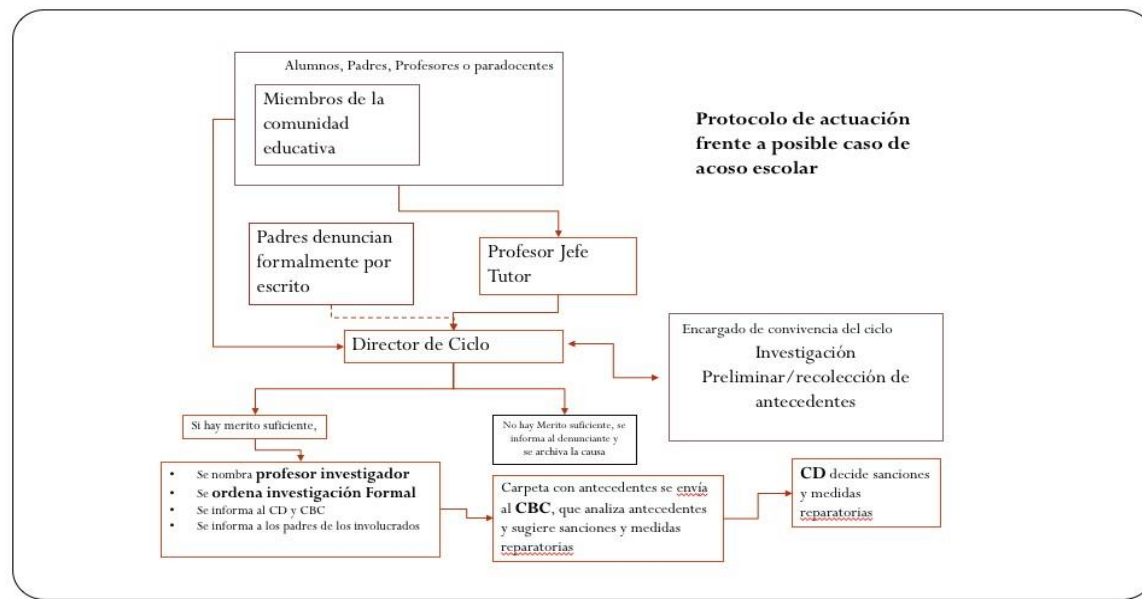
Alumnos, Padres, Profesores o paradocentes

Miembros de la comunidad educativa

Protocolo de actuación frente a posible caso de acoso escolar

Padres denuncian formalmente por escrito

Profesor Jefe Tutor

Director de Ciclo

Encargado de convivencia del ciclo
Investigación Preliminar/recolección de antecedentes

Si hay merito suficiente,

No hay Merito suficiente, se informa al denunciante y se archiva la causa

- Se nombra **profesor investigador**
- Se **ordena investigación Formal**
- Se informa al CD y CBC
- Se informa a los padres de los involucrados

Carpeta con antecedentes se envía al **CBC**, que analiza antecedentes y sugiere sanciones y medidas reparatorias

**CD** decide sanciones y medidas reparatorias